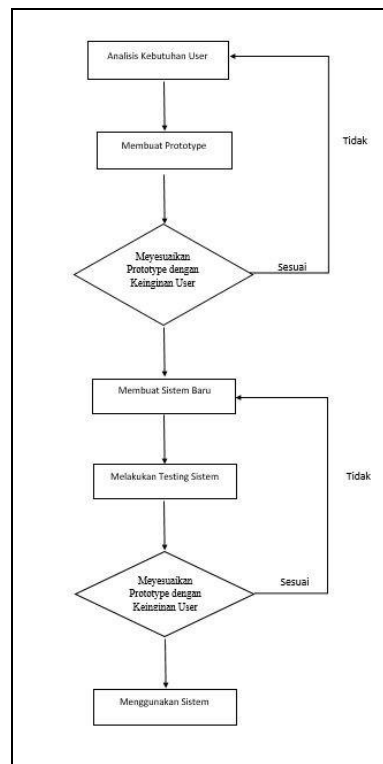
Analisis Kebutuhan User

Tidak

Membuat Prototype

Meyesuaikan Prototype dengan Keinginan User

Sesuai

Membuat Sistem Baru

Tidak

Melakukan Testing Sistem

Meyesuaikan Prototype dengan Keinginan User

Sesuai

Menggunakan Sistem